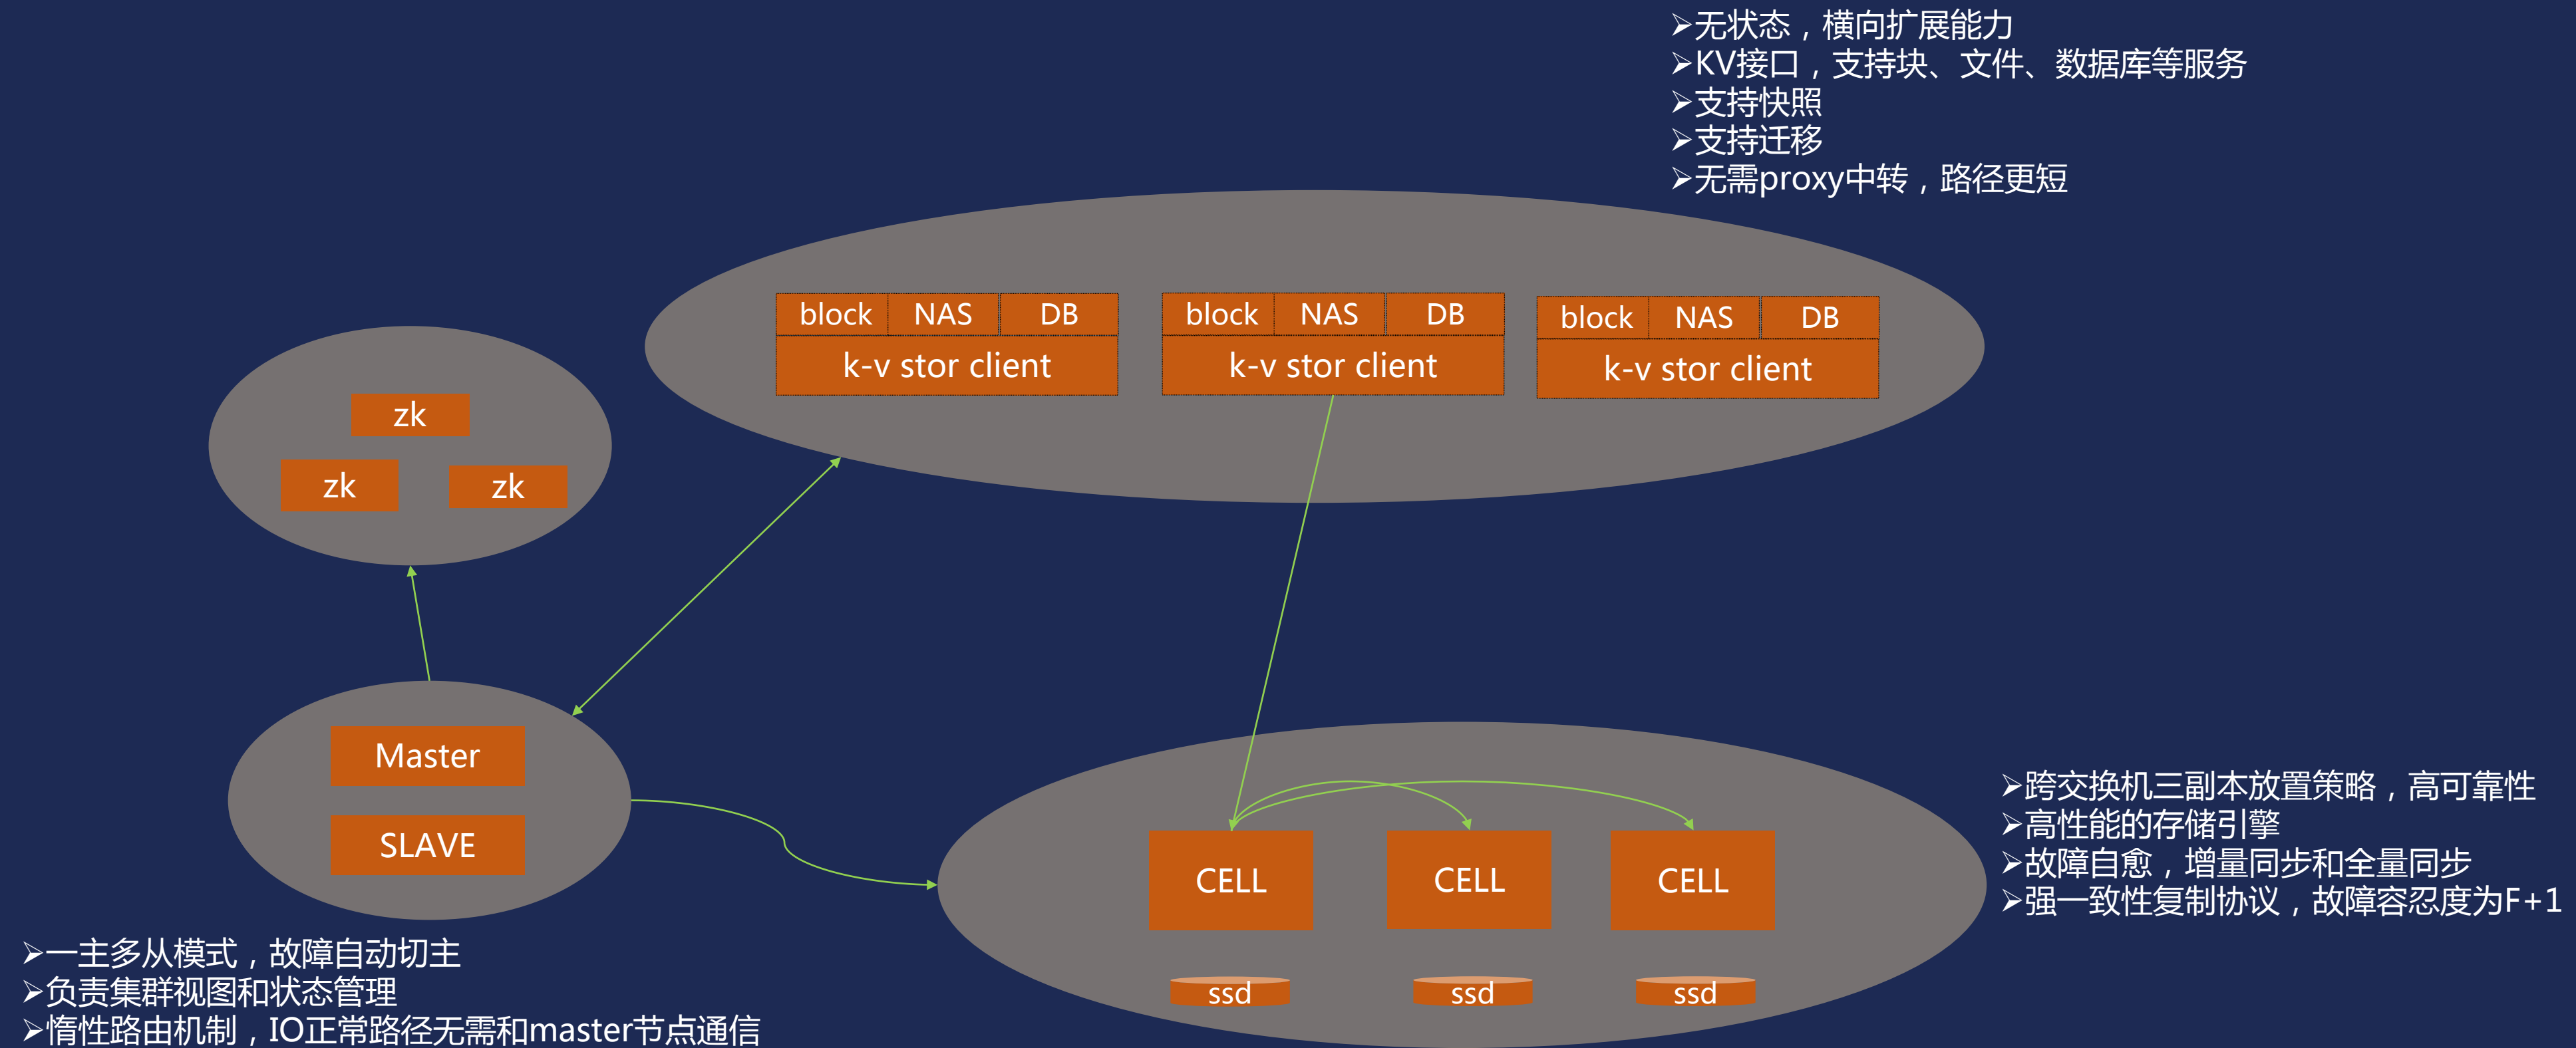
➢无状态，横向扩展能力
➢KV接口，支持块、文件、数据库等服务
➢支持快照
➢支持迁移
➢无需proxy中转，路径更短

| block | NAS | DB |
|---|---|---|
| k-v stor client | | |

| block | NAS | DB |
|---|---|---|
| k-v stor client | | |

| block | NAS | DB |
|---|---|---|
| k-v stor client | | |

zk
zk
zk

Master
SLAVE

CELL
CELL
CELL

ssd
ssd
ssd

➢跨交换机三副本放置策略，高可靠性
➢高性能的存储引擎
➢故障自愈，增量同步和全量同步
➢强一致性复制协议，故障容忍度为F+1

➢一主多从模式，故障自动切主
➢负责集群视图和状态管理
➢惰性路由机制，IO正常路径无需和master节点通信